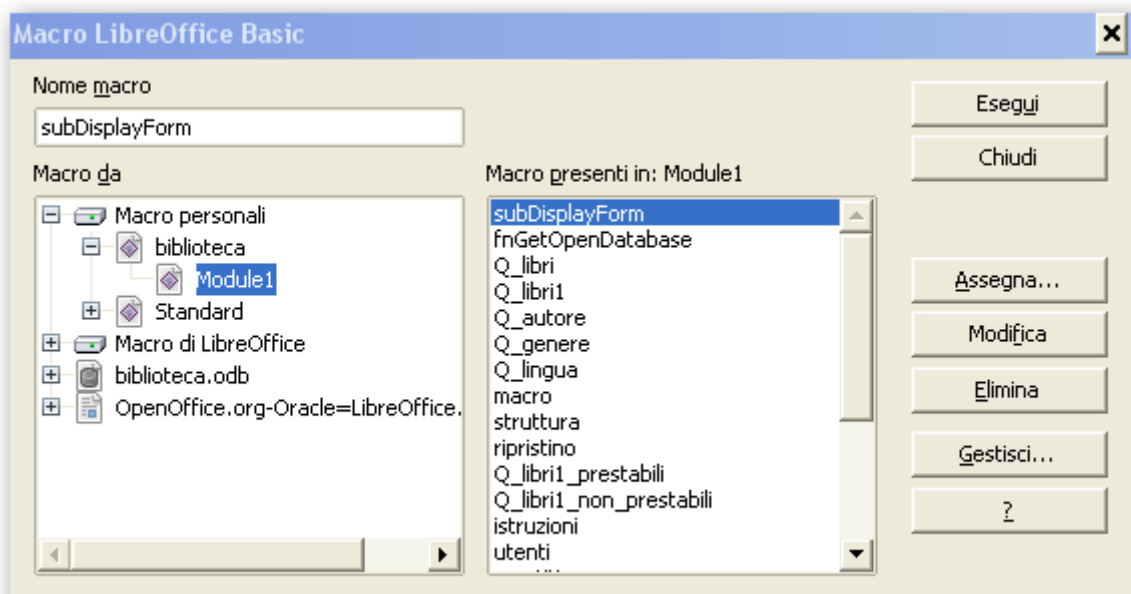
Macro LibreOffice Basic

Nome macro
subDisplayForm

Macro da
Macro personali
biblioteca
Module1
Standard
Macro di LibreOffice
biblioteca.odb
OpenOffice.org-Oracle=LibreOffice.

Macro presenti in: Module1
subDisplayForm
fnGetOpenDatabase
Q_libri
Q_libri1
Q_autore
Q_genere
Q_lingua
macro
struttura
ripristino
Q_libri1_prestabili
Q_libri1_non_prestabili
istruzioni
utenti

Esegui
Chiudi
Assegna...
Modifica
Elimina
Gestisci...
?